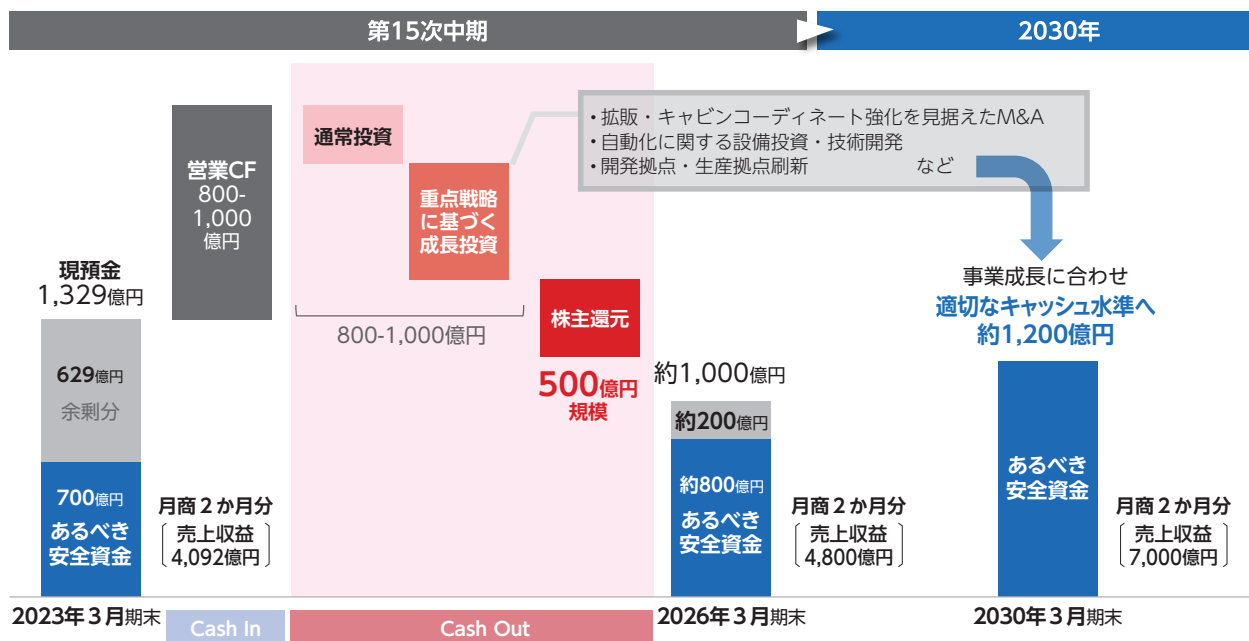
第15次中期

2030年

現預金
1,329億円

629億円
余剰分

700億円
あるべき安全資金

月商２か月分
売上収益
4,092億円

営業CF
800-1,000
億円

通常投資

重点戦略に基づく成長投資

800-1,000億円

・拡販・キャビンコーディネート強化を見据えたM&A
・自動化に関する設備投資・技術開発
・開発拠点・生産拠点刷新　など

株主還元

500億円
規模

約1,000億円

約200億円

約800億円
あるべき安全資金

月商２か月分
売上収益
4,800億円

事業成長に合わせ
適切なキャッシュ水準へ
約1,200億円

あるべき安全資金

月商２か月分
売上収益
7,000億円

2023年３月期末

Cash In

Cash Out

2026年３月期末

2030年３月期末